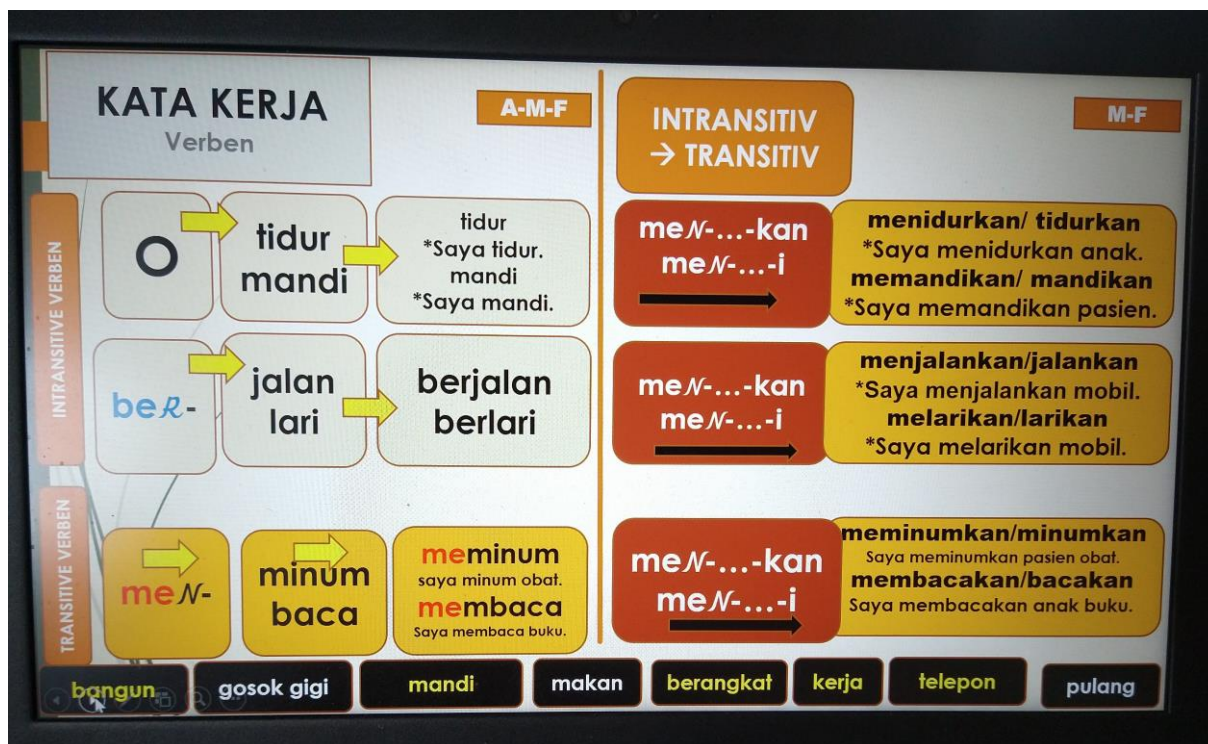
KATA KERJA
Verben

A-M-F

INTRANSITIVE VERBEN

O

tidur
mandi

tidur
*Saya tidur.
mandi
*Saya mandi.

beR-

jalan
lari

berjalan
berlari

TRANSITIVE VERBEN

meN-

minum
baca

meminum
saya minum obat.
membaca
Saya membaca buku.

INTRANSITIV
→ TRANSITIV

M-F

meN-...-kan
meN-...-i

menidurkan/ tidurkan
*Saya menidurkan anak.
memandikan/ mandikan
*Saya memandikan pasien.

meN-...-kan
meN-...-i

menjalankan/jalankan
*Saya menjalankan mobil.
melarikan/larikan
*Saya melarikan mobil.

meN-...-kan
meN-...-i

meminumkan/minumkan
Saya meminumkan pasien obat.
membacakan/bacakan
Saya membacakan anak buku.

bangun | gosok gigi | mandi | makan | berangkat | kerja | telepon | pulang